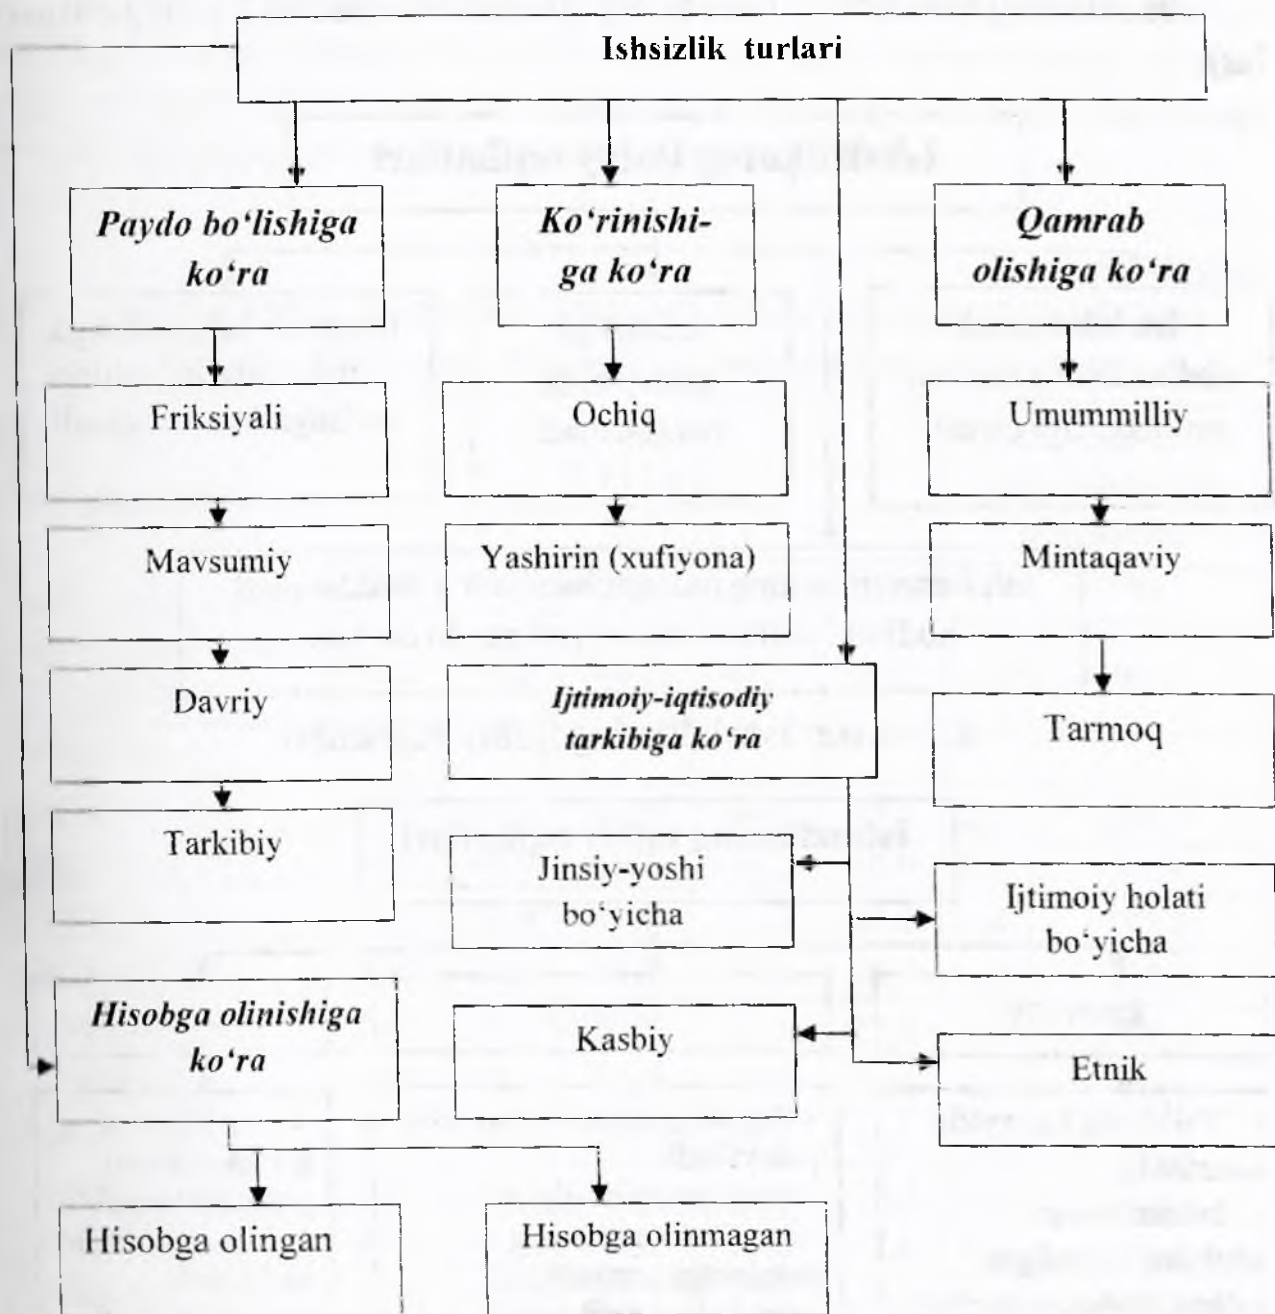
Ishsizlik turlari

Paydo bo'lishiga ko'ra

Ko'rinishiga ko'ra

Qamrab olishiga ko'ra

Friksiyali

Ochiq

Umummilliy

Mavsumiy

Yashirin (xufiyona)

Mintaqaviy

Davriy

Ijtimoiy-iqtisodiy tarkibiga ko'ra

Tarmoq

Tarkibiy

Jinsiy-yoshi bo'yicha

Ijtimoiy holati bo'yicha

Hisobga olinishiga ko'ra

Kasbiy

Etnik

Hisobga olingan

Hisobga olinmagan